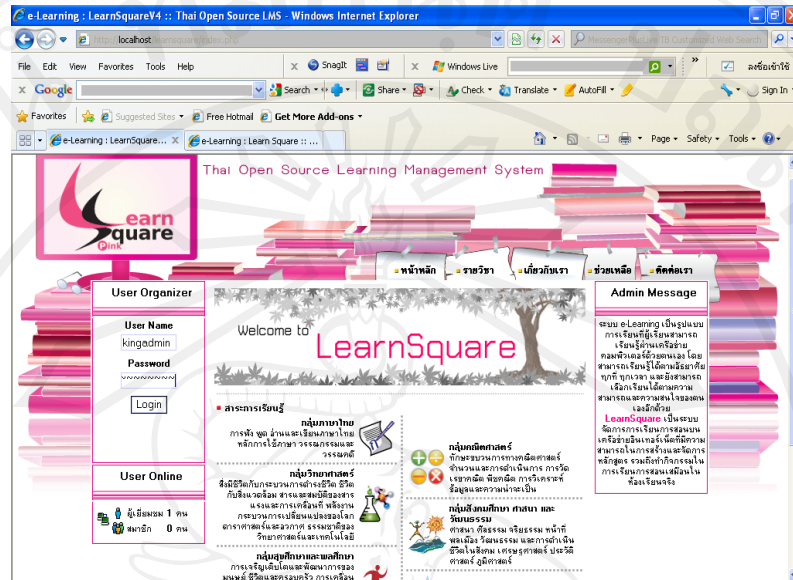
e-Learning : LearnSquareV4 :: Thai Open Source LMS - Windows Internet Explorer

http://localhost/learnsquare/index.php

Messenger Plus! Live 18 Customized Web Search

File Edit View Favorites Tools Help

SnagIt

Windows Live

ลงชื่อเข้าใช้

Google

Search

Share

Check

Translate

AutoFill

Sign In

Favorites

Suggested Sites

Free Hotmail

Get More Add-ons

e-Learning : LearnSquare...

e-Learning : Learn Square :: ...

Page

Safety

Tools

Thai Open Source Learning Management System

Learn Square Pink

หน้าหลัก

รายวิชา

เกี่ยวกับเรา

ช่วยเหลือ

ติดต่อเรา

User Organizer

User Name

kingadmin

Password

Login

User Online

ผู้เยี่ยมชม 1 คน

สมาชิก 0 คน

Welcome to LearnSquare

สาระการเรียนรู้

กลุ่มภาษาไทย
การฟัง พูด อ่านและเขียนภาษาไทย หลักการใช้ภาษา วรรณกรรมและวรรณคดี

กลุ่มวิทยาศาสตร์
สิ่งมีชีวิตกับกระบวนการดำรงชีวิต ชีวิตกับสิ่งแวดล้อม สารและสมบัติของสาร แรงและการเคลื่อนที่ พลังงาน กระบวนการเปลี่ยนแปลงของโลก ดาราศาสตร์และอวกาศ ธรรมชาติของวิทยาศาสตร์และเทคโนโลยี

กลุ่มสุขศึกษาและพลศึกษา
การเจริญเติบโตและพัฒนาการของมนุษย์ ชีวิตและครอบครัว การเคลื่อน

กลุ่มคณิตศาสตร์
ทักษะกระบวนการทางคณิตศาสตร์ จำนวนและการดำเนินการ การวัด เรขาคณิต พีชคณิต การวิเคราะห์ข้อมูลและความน่าจะเป็น

กลุ่มสังคมศึกษา ศาสนา และวัฒนธรรม
ศาสนา ศีลธรรม จริยธรรม หน้าที่พลเมือง วัฒนธรรม และการดำเนินชีวิตในสังคม เศรษฐศาสตร์ ประวัติศาสตร์ ภูมิศาสตร์

Admin Message

ระบบ e-Learning เป็นรูปแบบการเรียนที่ผู้เรียนสามารถเรียนรู้ผ่านเครือข่ายคอมพิวเตอร์ด้วยตนเอง โดยสามารถเรียนรู้ได้ตามอัธยาศัยทุกที่ ทุกเวลา และยังสามารถเลือกเรียนได้ตามความสามารถและความสนใจของตนเองอีกด้วย LearnSquare เป็นระบบจัดการการเรียนการสอนบนเครือข่ายอินเทอร์เน็ตที่มีความสามารถในการสร้างและจัดการหลักสูตร รวมถึงกิจกรรมในการเรียนการสอนเสมือนในห้องเรียนจริง